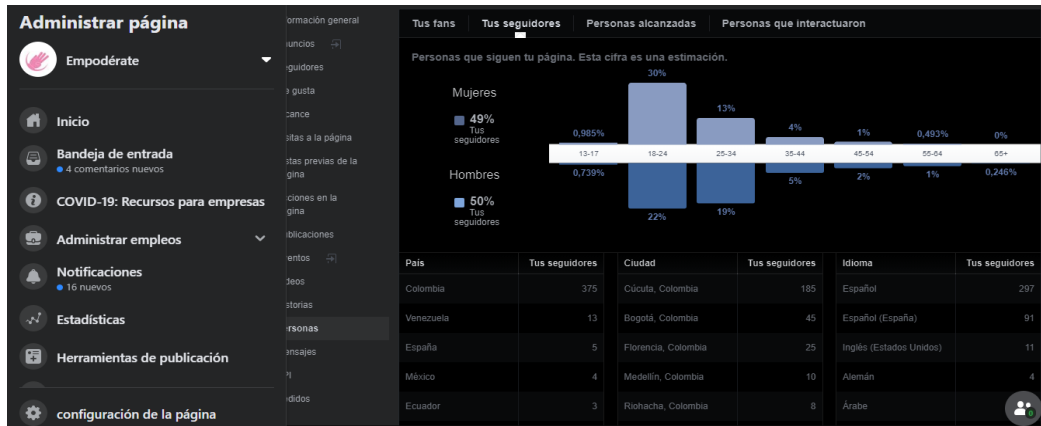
Administrar página

Empodérate

Inicio

Bandeja de entrada
4 comentarios nuevos

COVID-19: Recursos para empresas

Administrar empleos

Notificaciones
16 nuevos

Estadísticas

Herramientas de publicación

configuración de la página

ormación general
uncios
guidores
gusta
cance
sitas a la página
stas previas de la gina
ciones en la gina
blicaciones
entos
deos
torias
rsonas
nsajes
didos

Tus fans | Tus seguidores | Personas alcanzadas | Personas que interactuaron

Personas que siguen tu página. Esta cifra es una estimación.

Mujeres
49%
Tus seguidores

Hombres
50%
Tus seguidores

| | 13-17 | 18-24 | 25-34 | 35-44 | 45-54 | 55-64 | 65+ |
|---|---|---|---|---|---|---|---|
| Mujeres | 0,985% | 30% | 13% | 4% | 1% | 0,493% | 0% |
| Hombres | 0,739% | 22% | 19% | 5% | 2% | 1% | 0,246% |

| País | Tus seguidores |
|---|---|
| Colombia | 375 |
| Venezuela | 13 |
| España | 5 |
| México | 4 |
| Ecuador | 3 |

| Ciudad | Tus seguidores |
|---|---|
| Cúcuta, Colombia | 185 |
| Bogotá, Colombia | 45 |
| Florencia, Colombia | 25 |
| Medellín, Colombia | 10 |
| Riohacha, Colombia | 8 |

| Idioma | Tus seguidores |
|---|---|
| Español | 297 |
| Español (España) | 91 |
| Inglés (Estados Unidos) | 11 |
| Alemán | 4 |
| Árabe | |